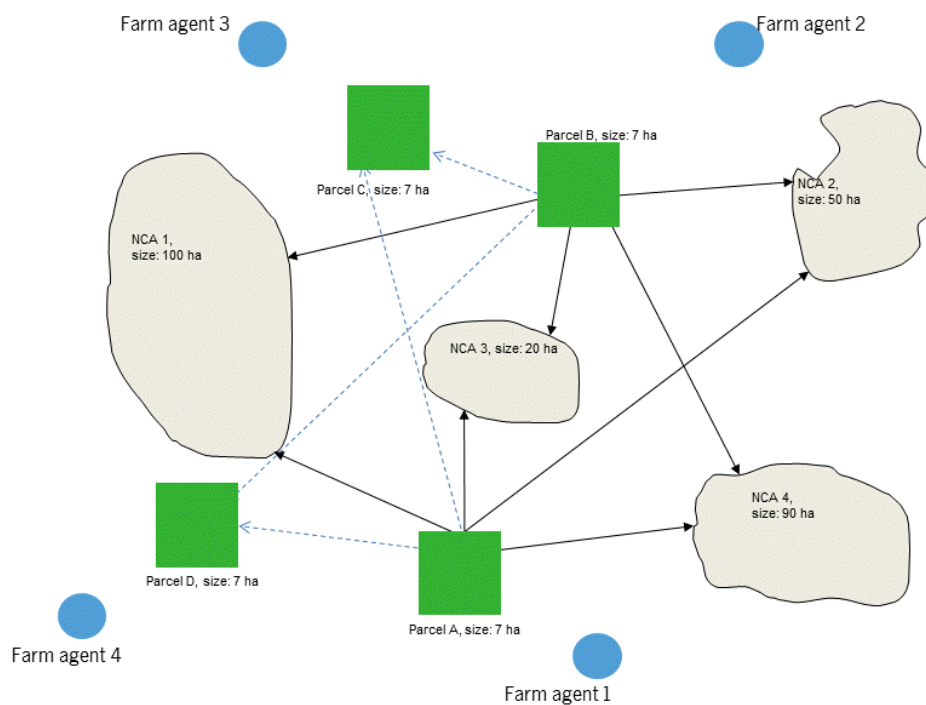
Farm agent 3

Farm agent 2

Parcel B, size: 7 ha

Parcel C, size: 7 ha

NCA 2, size: 50 ha

NCA 1, size: 100 ha

NCA 3, size: 20 ha

NCA 4, size: 90 ha

Parcel D, size: 7 ha

Parcel A, size: 7 ha

Farm agent 4

Farm agent 1